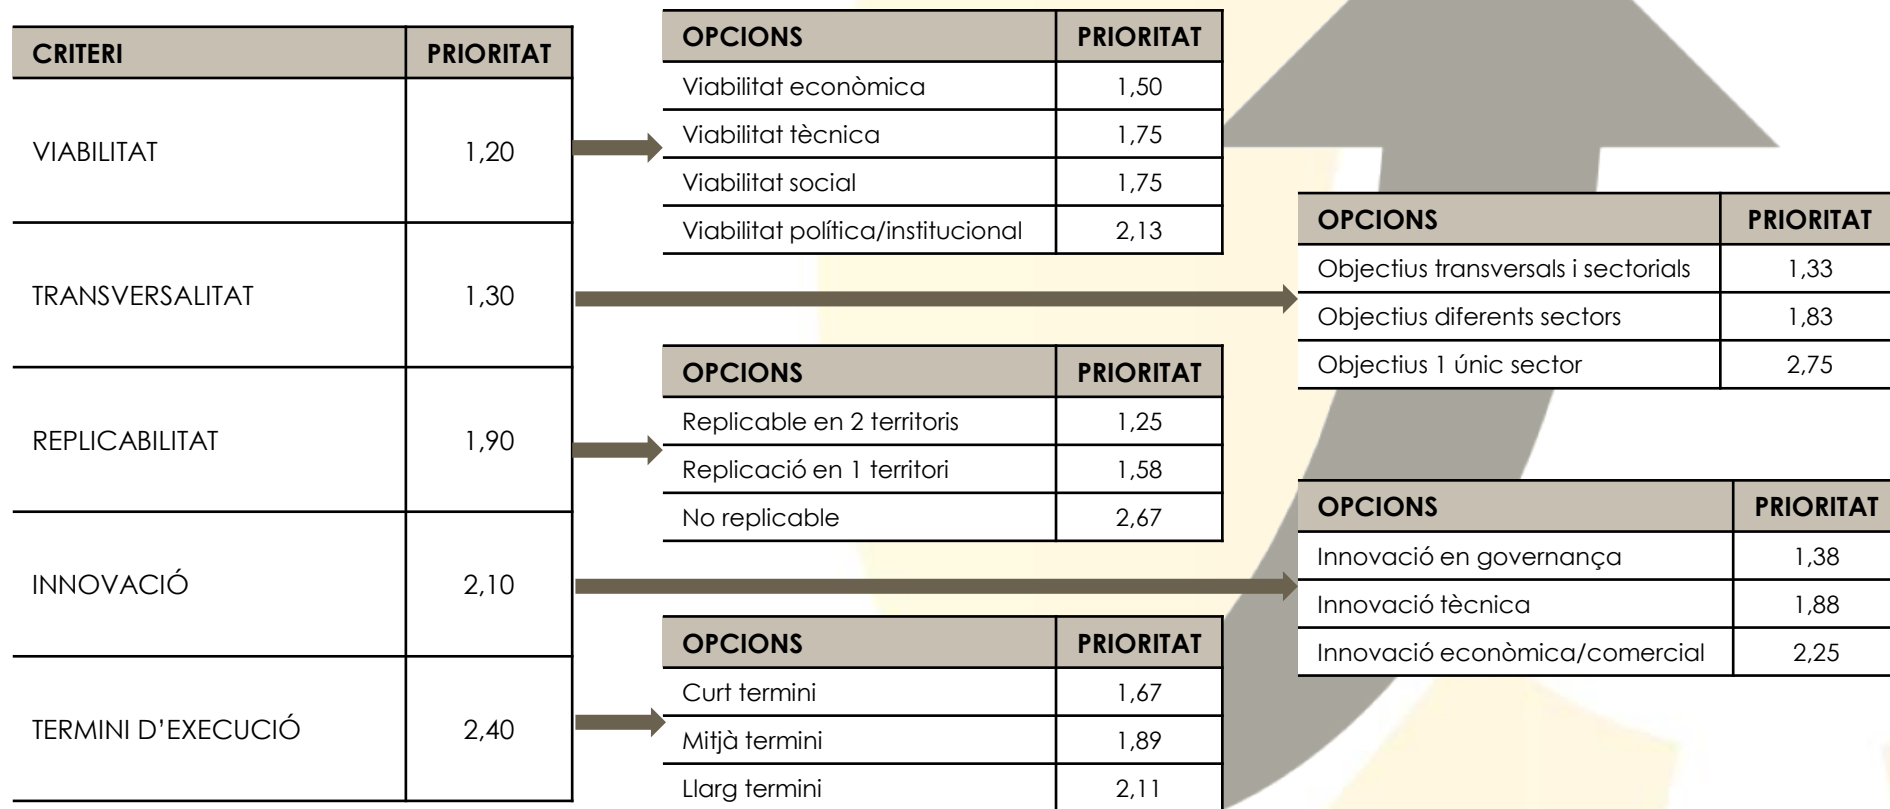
| CRITERI | PRIORITAT |
|---|---|
| VIABILITAT | 1,20 |
| TRANSVERSALITAT | 1,30 |
| REPLICABILITAT | 1,90 |
| INNOVACIÓ | 2,10 |
| TERMINI D'EXECUCIÓ | 2,40 |

| OPCIONS | PRIORITAT |
|---|---|
| Viabilitat econòmica | 1,50 |
| Viabilitat tècnica | 1,75 |
| Viabilitat social | 1,75 |
| Viabilitat política/institucional | 2,13 |

| OPCIONS | PRIORITAT |
|---|---|
| Objectius transversals i sectorials | 1,33 |
| Objectius diferents sectors | 1,83 |
| Objectius 1 únic sector | 2,75 |

| OPCIONS | PRIORITAT |
|---|---|
| Replicable en 2 territoris | 1,25 |
| Replicació en 1 territori | 1,58 |
| No replicable | 2,67 |

| OPCIONS | PRIORITAT |
|---|---|
| Innovació en governança | 1,38 |
| Innovació tècnica | 1,88 |
| Innovació econòmica/comercial | 2,25 |

| OPCIONS | PRIORITAT |
|---|---|
| Curt termini | 1,67 |
| Mitjà termini | 1,89 |
| Llarg termini | 2,11 |